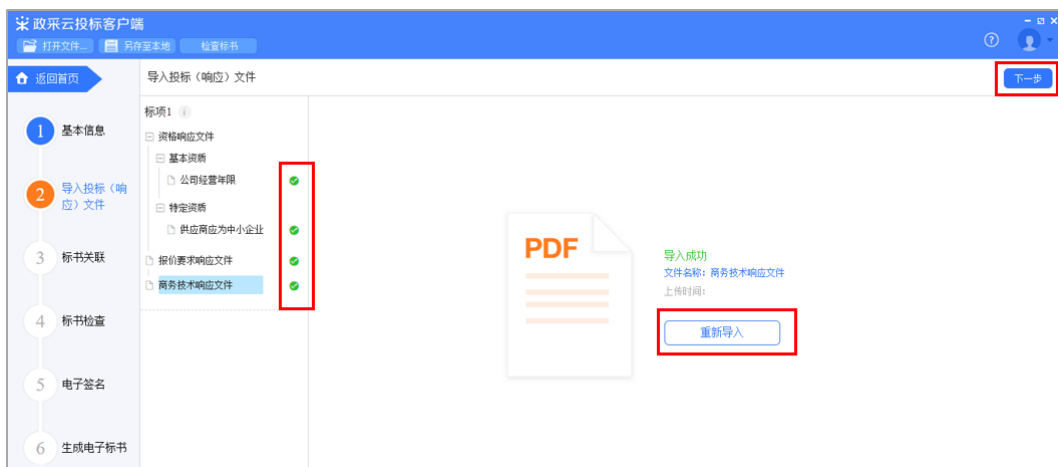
政采云投标客户端

打开文件... 另存至本地 检查标书

返回首页

导入投标（响应）文件

下一步

1 基本信息

2 导入投标（响应）文件

3 标书关联

4 标书检查

5 电子签名

6 生成电子标书

标项1

资格响应文件

基本资质

公司经营年限

特定资质

供应商应为中小企业

报价要求响应文件

商务技术响应文件

PDF

导入成功

文件名称：商务技术响应文件

上传时间：

重新导入